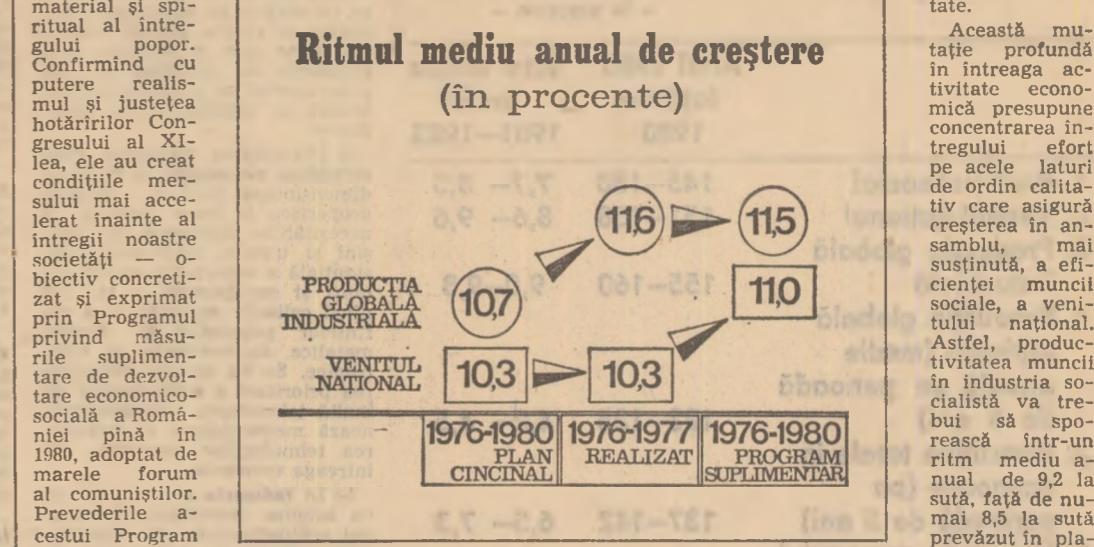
material şi spiritual al întregului popor. Confirmind cu putere realismul şi justeţea hotăririlor Congresului al XI-lea, ele au creat condiţiile mersului mai accelerat înainte al întregii noastre societăţi — obiectiv concretizat şi exprimat prin Programul privind măsurile suplimentare de dezvoltare economico-socială a României pînă în 1980, adoptat de marele forum al comuniştilor. Prevederile acestui Program

Ritmul mediu anual de creştere
(în procente)

PRODUCŢIA GLOBALĂ INDUSTRIALĂ
10,7
11,6
11,5
11,0

VENITUL NAŢIONAL
10,3
10,3

| 1976-1980 PLAN CINCINAL | 1976-1977 REALIZAT | 1976-1980 PROGRAM SUPLIMENTAR |
|---|---|---|

tate.

Această mutaţie profundă în întreaga activitate economică presupune concentrarea întregului efort pe acele laturi de ordin calitativ care asigură creşterea în ansamblu, mai susţinută, a eficienţei muncii sociale, a venitului naţional. Astfel, productivitatea muncii în industria socialistă va trebui să sporească într-un ritm mediu anual de 9,2 la sută, faţă de numai 8,5 la sută prevăzut în pla-